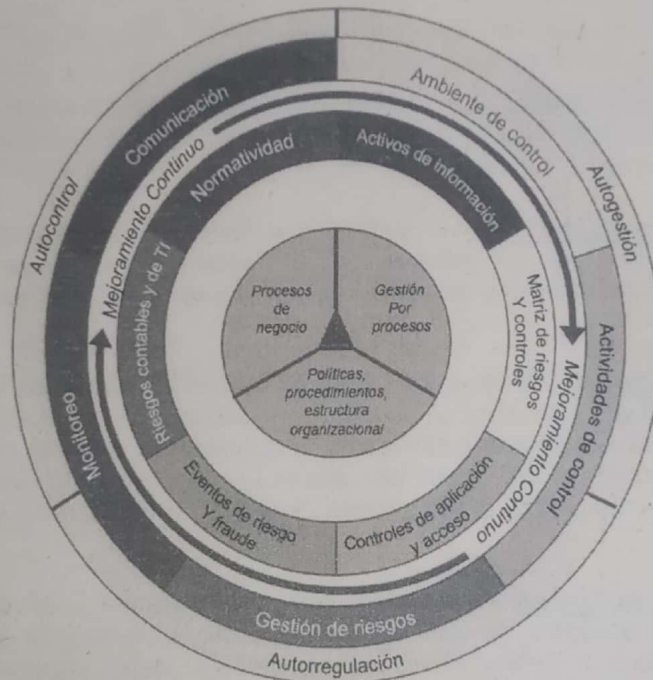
Ambiente de control
Autogestión
Autocontrol
Autorregulación
Comunicación
Monitoreo
Actividades de control
Gestión de riesgos
Mejoramiento Continuo
Mejoramiento Continuo
Normatividad
Activos de información
Riesgos contables y de TI
Matriz de riesgos Y controles
Eventos de riesgo Y fraude
Controles de aplicación y acceso
Procesos de negocio
Gestión Por procesos
Políticas, procedimientos, estructura organizacional